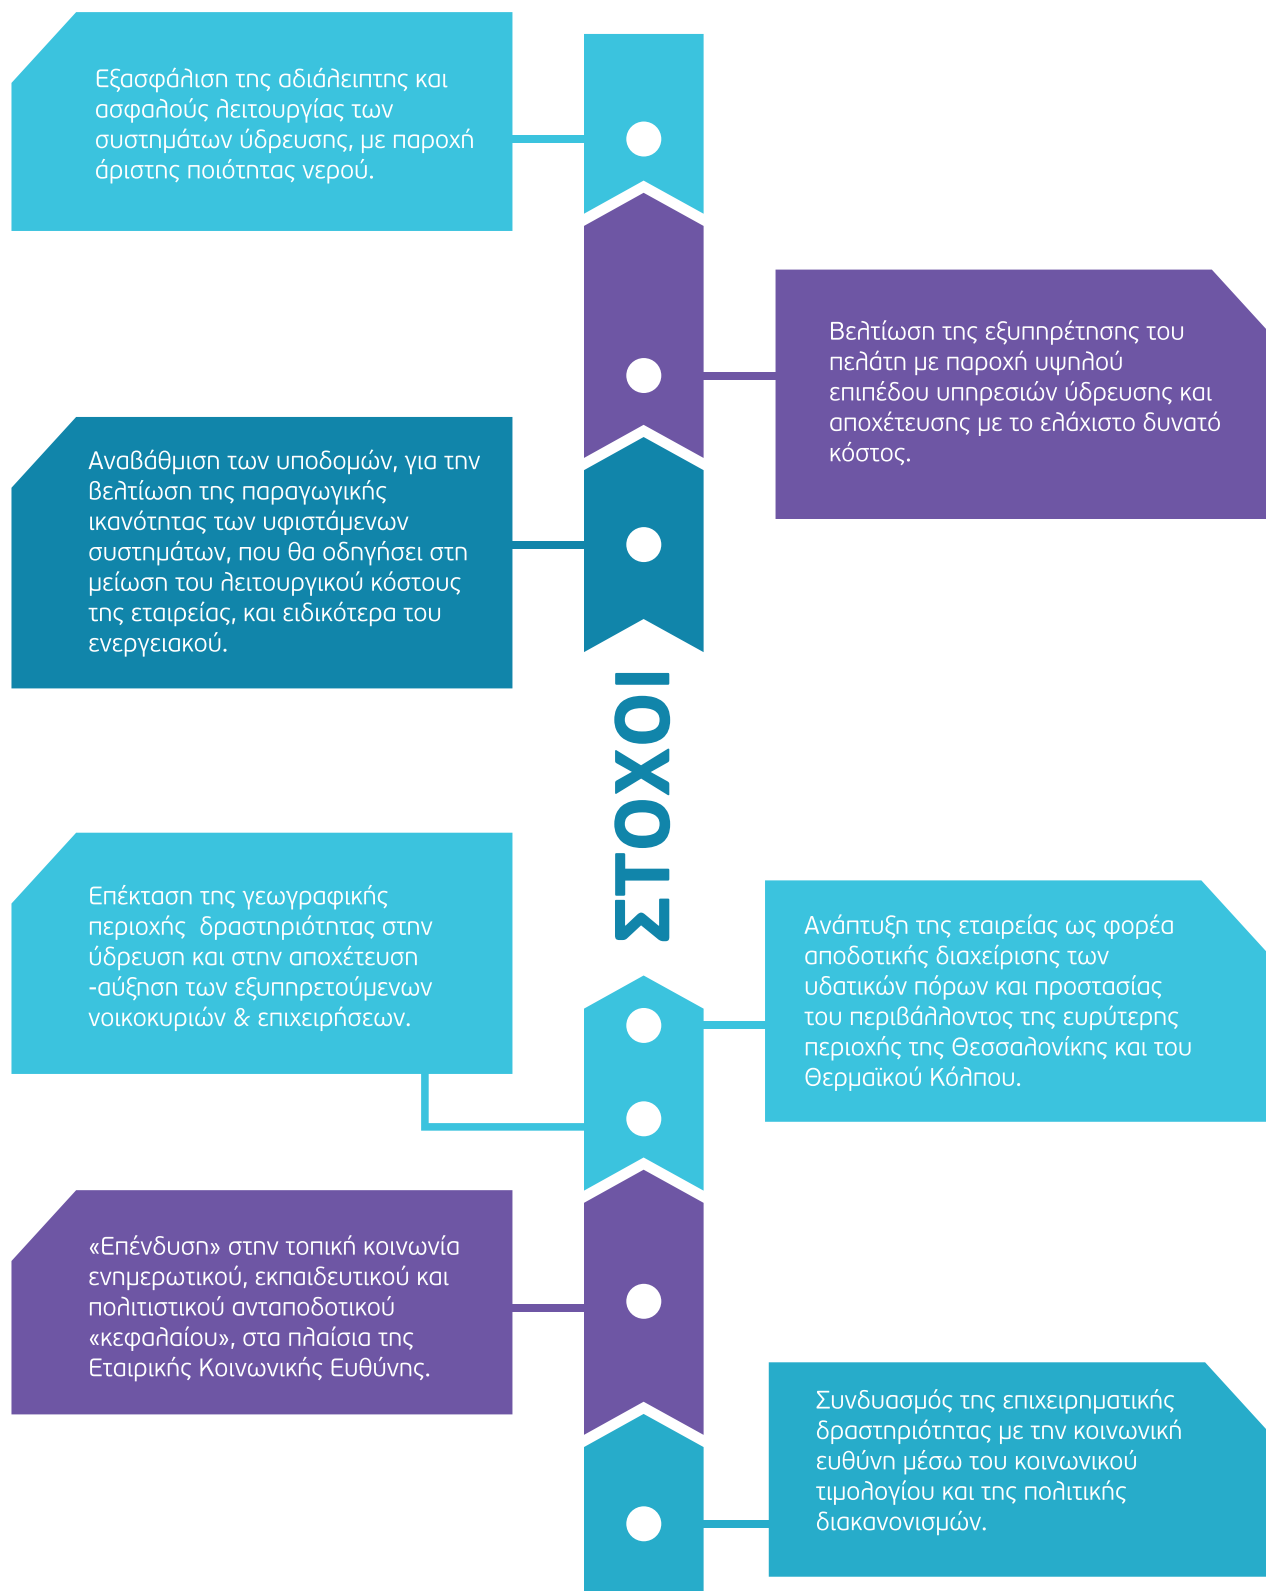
Εξασφάλιση της αδιάλειπτης και ασφαλούς λειτουργίας των συστημάτων ύδρευσης, με παροχή άριστης ποιότητας νερού.

Βελτίωση της εξυπηρέτησης του πελάτη με παροχή υψηλού επιπέδου υπηρεσιών ύδρευσης και αποχέτευσης με το ελάχιστο δυνατό κόστος.

Αναβάθμιση των υποδομών, για την βελτίωση της παραγωγικής ικανότητας των υφιστάμενων συστημάτων, που θα οδηγήσει στη μείωση του λειτουργικού κόστους της εταιρείας, και ειδικότερα του ενεργειακού.

ΣΤΟΧΟΙ

Επέκταση της γεωγραφικής περιοχής δραστηριότητας στην ύδρευση και στην αποχέτευση -αύξηση των εξυπηρετούμενων νοικοκυριών & επιχειρήσεων.

Ανάπτυξη της εταιρείας ως φορέα αποδοτικής διαχείρισης των υδατικών πόρων και προστασίας του περιβάλλοντος της ευρύτερης περιοχής της Θεσσαλονίκης και του Θερμαϊκού Κόλπου.

«Επένδυση» στην τοπική κοινωνία ενημερωτικού, εκπαιδευτικού και πολιτιστικού ανταποδοτικού «κεφαλαίου», στα πλαίσια της Εταιρικής Κοινωνικής Ευθύνης.

Συνδυασμός της επιχειρηματικής δραστηριότητας με την κοινωνική ευθύνη μέσω του κοινωνικού τιμολογίου και της πολιτικής διακανονισμών.